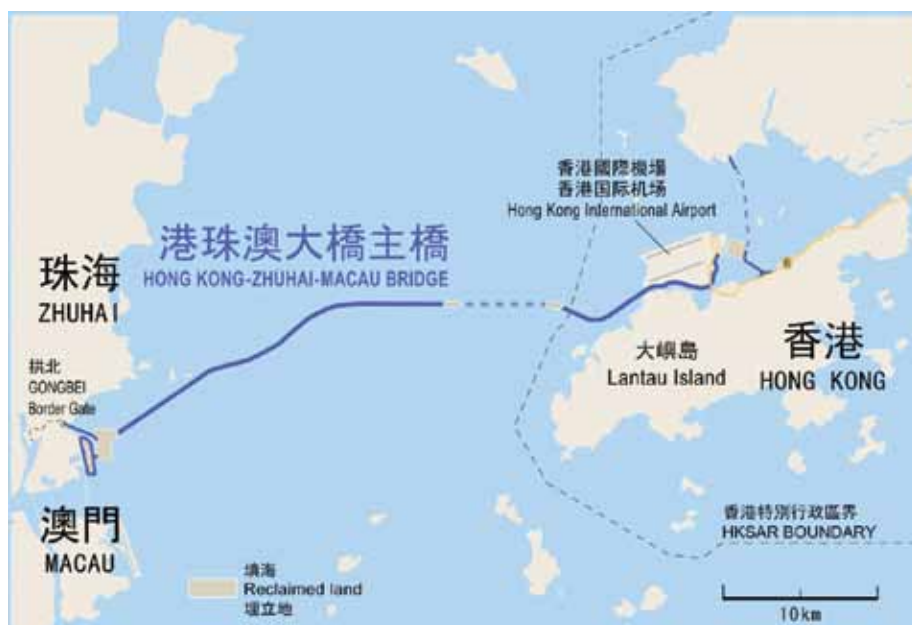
港珠澳大橋主橋
HONG KONG-ZHUHAI-MACAU BRIDGE

香港國際機場
香港国际机场
Hong Kong International Airport

珠海
ZHUHAI

拱北
GONGBEI
Border Gate

大嶼島
Lantau Island

香港
HONG KONG

澳門
MACAU

香港特別行政區界
HKSAR BOUNDARY

填海
Reclaimed land
填立地

10km